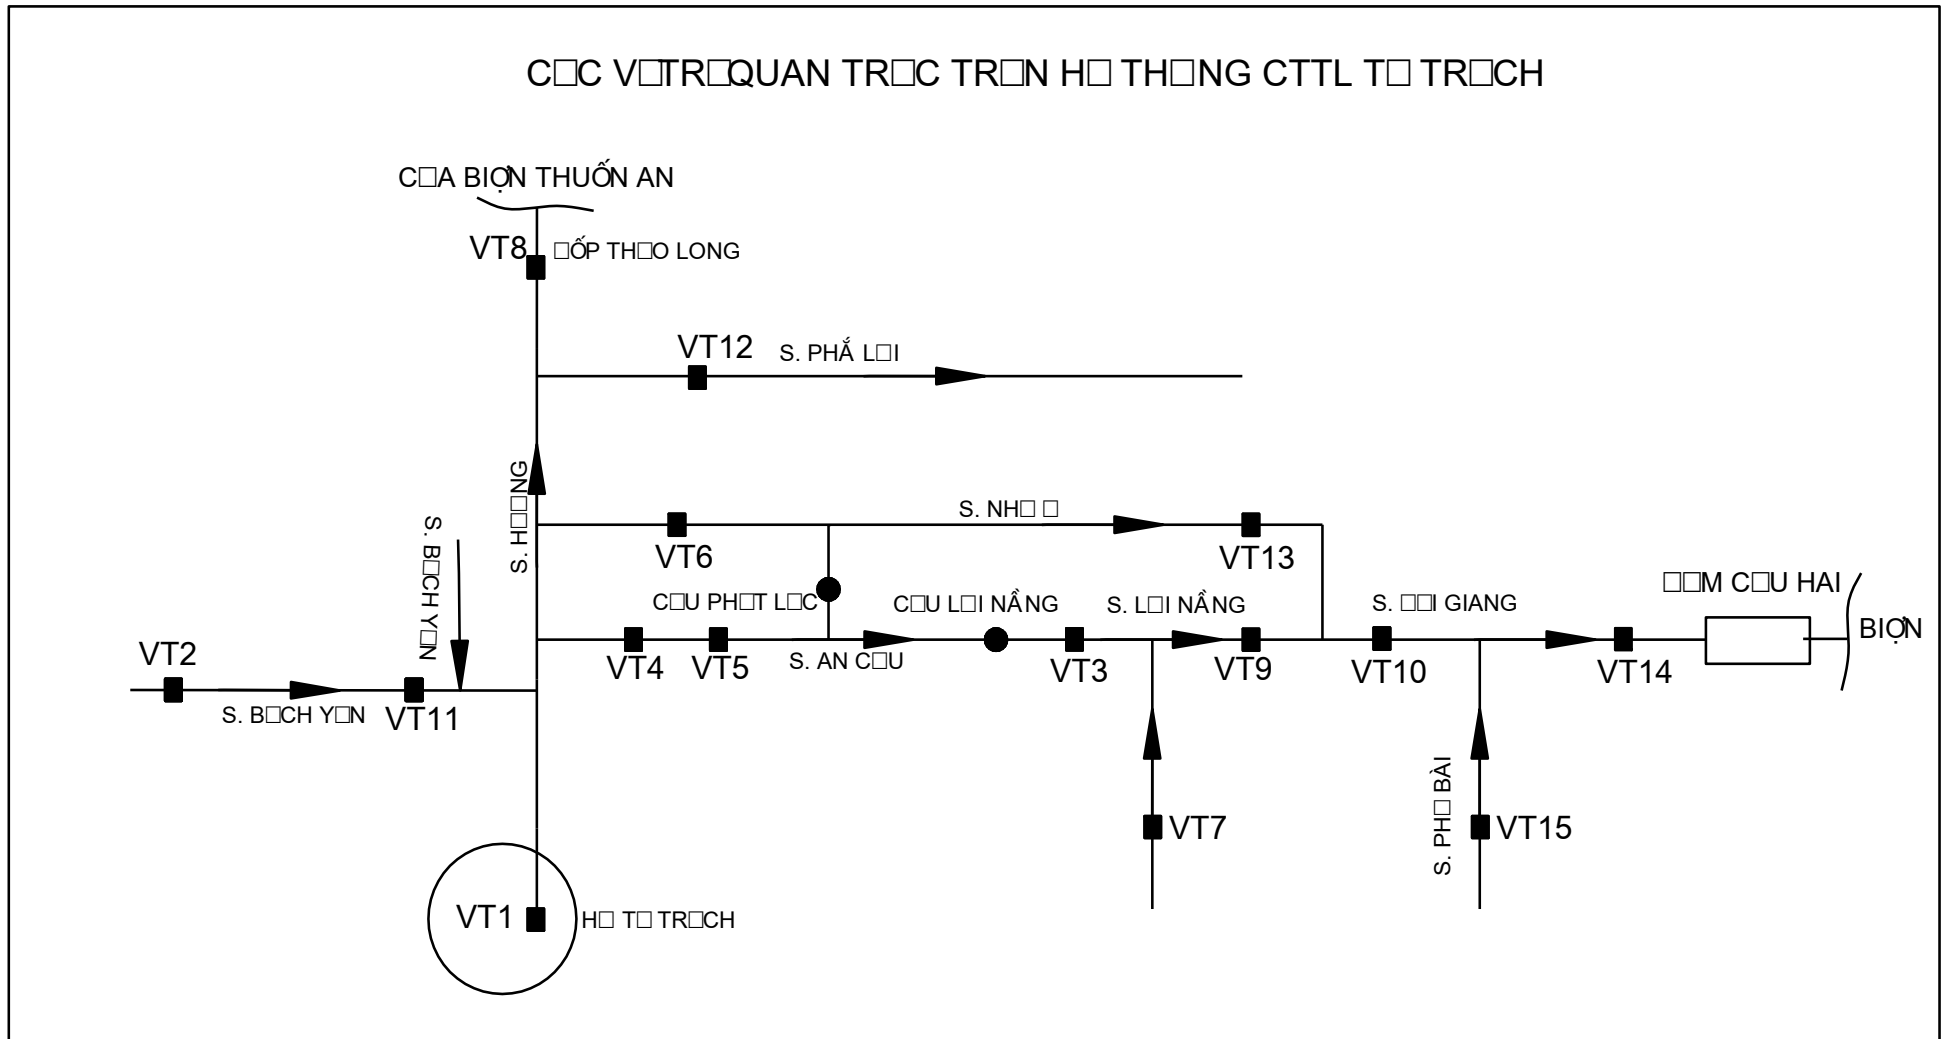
C□C V□TR□QUAN TR□C TR□N H□ TH□NG CTTL T□ TR□CH

C□A BIỌN THUỐN AN

VT8 □ỐP TH□O LONG

VT12 S. PHẮ L□I

S. H□□NG

S. B□CH Y□N

S. NH□ □

VT6

VT13

C□U PH□T L□C

C□U L□I NẦNG

S. L□I NẦNG

S. □□I GIANG

□□M C□U HAI

BIỌN

VT2

VT4

VT5

S. AN C□U

VT3

VT9

VT10

VT14

S. B□CH Y□N

VT11

VT7

S. PH□ BÀI

VT15

VT1

H□ T□ TR□CH